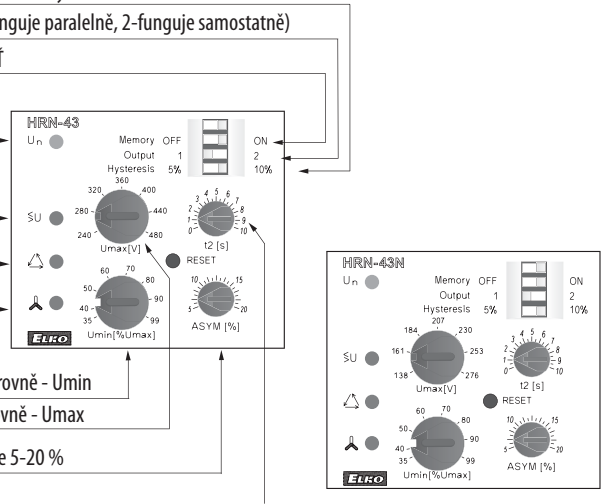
nguje paralelně, 2-funguje samostatně)

f

HRN-43
Un
Memory OFF ON
Output 1 2
Hysteresis 5% 10%
360
320 400
280 440
240 480
Umax[V]
4 5 6
3 7
2 8
1 9
0 10
t2 [s]
RESET
60 70
50 80
40 90
35 99
Umin[%Umax]
10 15
5 20
ASYM [%]
ELKO

rovně - Umin
vně - Umax
e 5-20 %

HRN-43N
Un
Memory OFF ON
Output 1 2
Hysteresis 5% 10%
207
184 230
161 253
138 276
Umax[V]
4 5 6
3 7
2 8
1 9
0 10
t2 [s]
RESET
60 70
50 80
40 90
35 99
Umin[%Umax]
10 15
5 20
ASYM [%]
ELKO